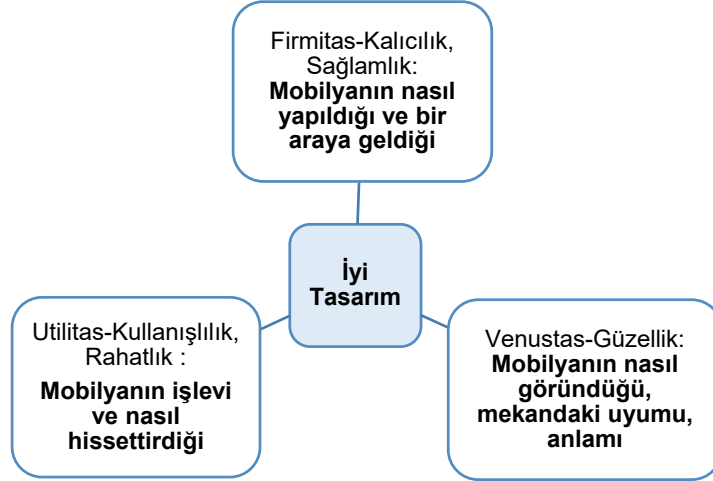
Firmitas-Kalıcılık, Sağlamlık:
**Mobilyanın nasıl yapıldığı ve bir araya geldiği**

İyi Tasarım

Utilitas-Kullanışlılık, Rahatlık :
**Mobilyanın işlevi ve nasıl hissettirdiği**

Venustas-Güzellik:
**Mobilyanın nasıl göründüğü, mekandaki uyumu, anlamı**